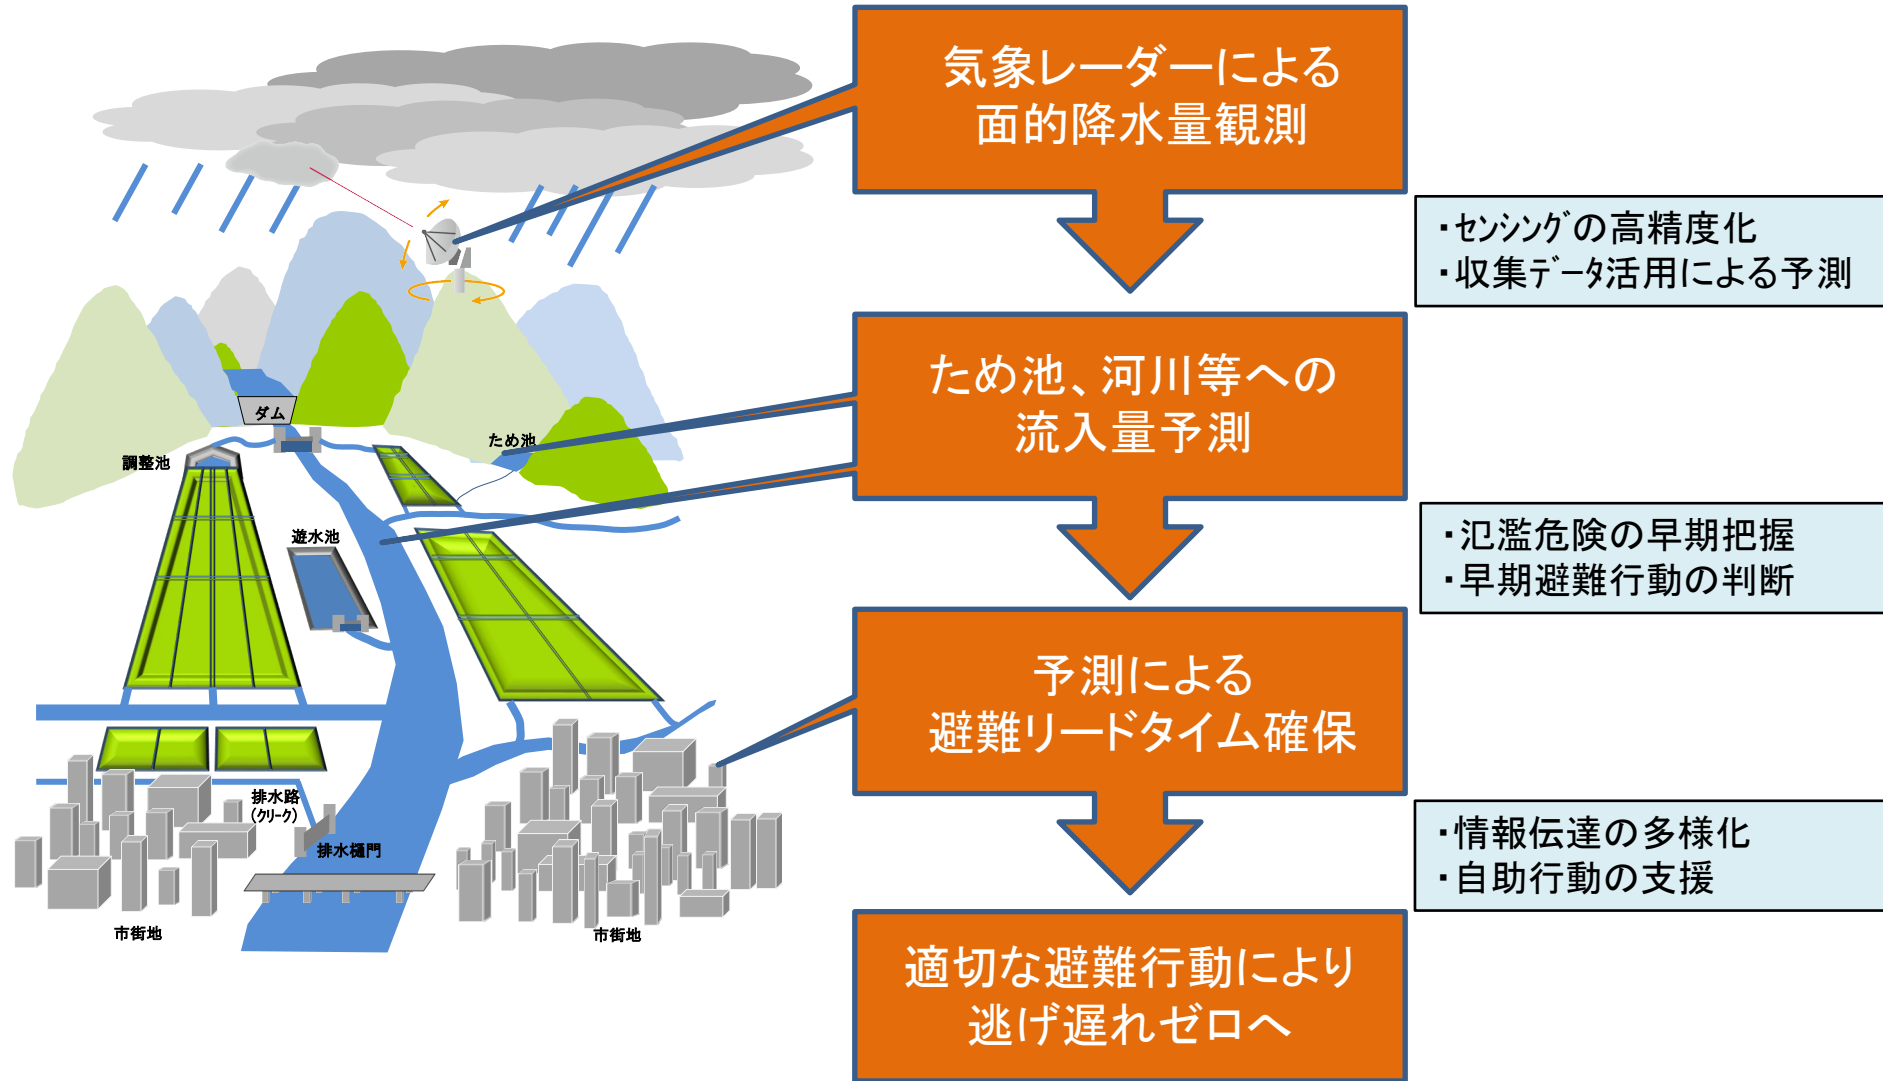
ダム

ため池

調整池

遊水池

排水路
(クリーク)

排水樋門

市街地

市街地

気象レーダーによる
面的降水量観測

・センシングの高精度化
・収集データ活用による予測

ため池、河川等への
流入量予測

・氾濫危険の早期把握
・早期避難行動の判断

予測による
避難リードタイム確保

・情報伝達の多様化
・自助行動の支援

適切な避難行動により
逃げ遅れゼロへ